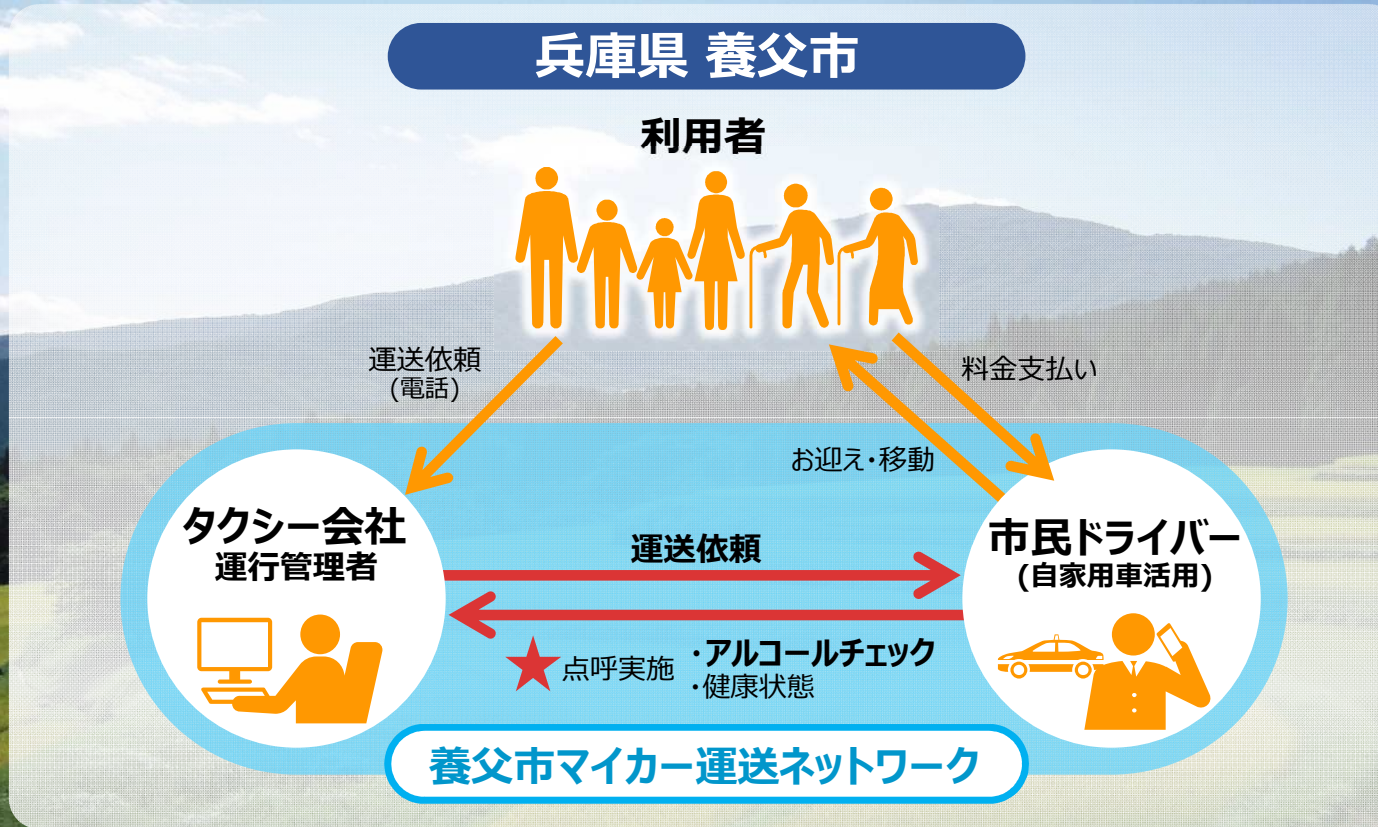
兵庫県 養父市

利用者

運送依頼
(電話)

料金支払い

お迎え・移動

タクシー会社
運行管理者

運送依頼

市民ドライバー
(自家用車活用)

★点呼実施 ・アルコールチェック
・健康状態

養父市マイカー運送ネットワーク